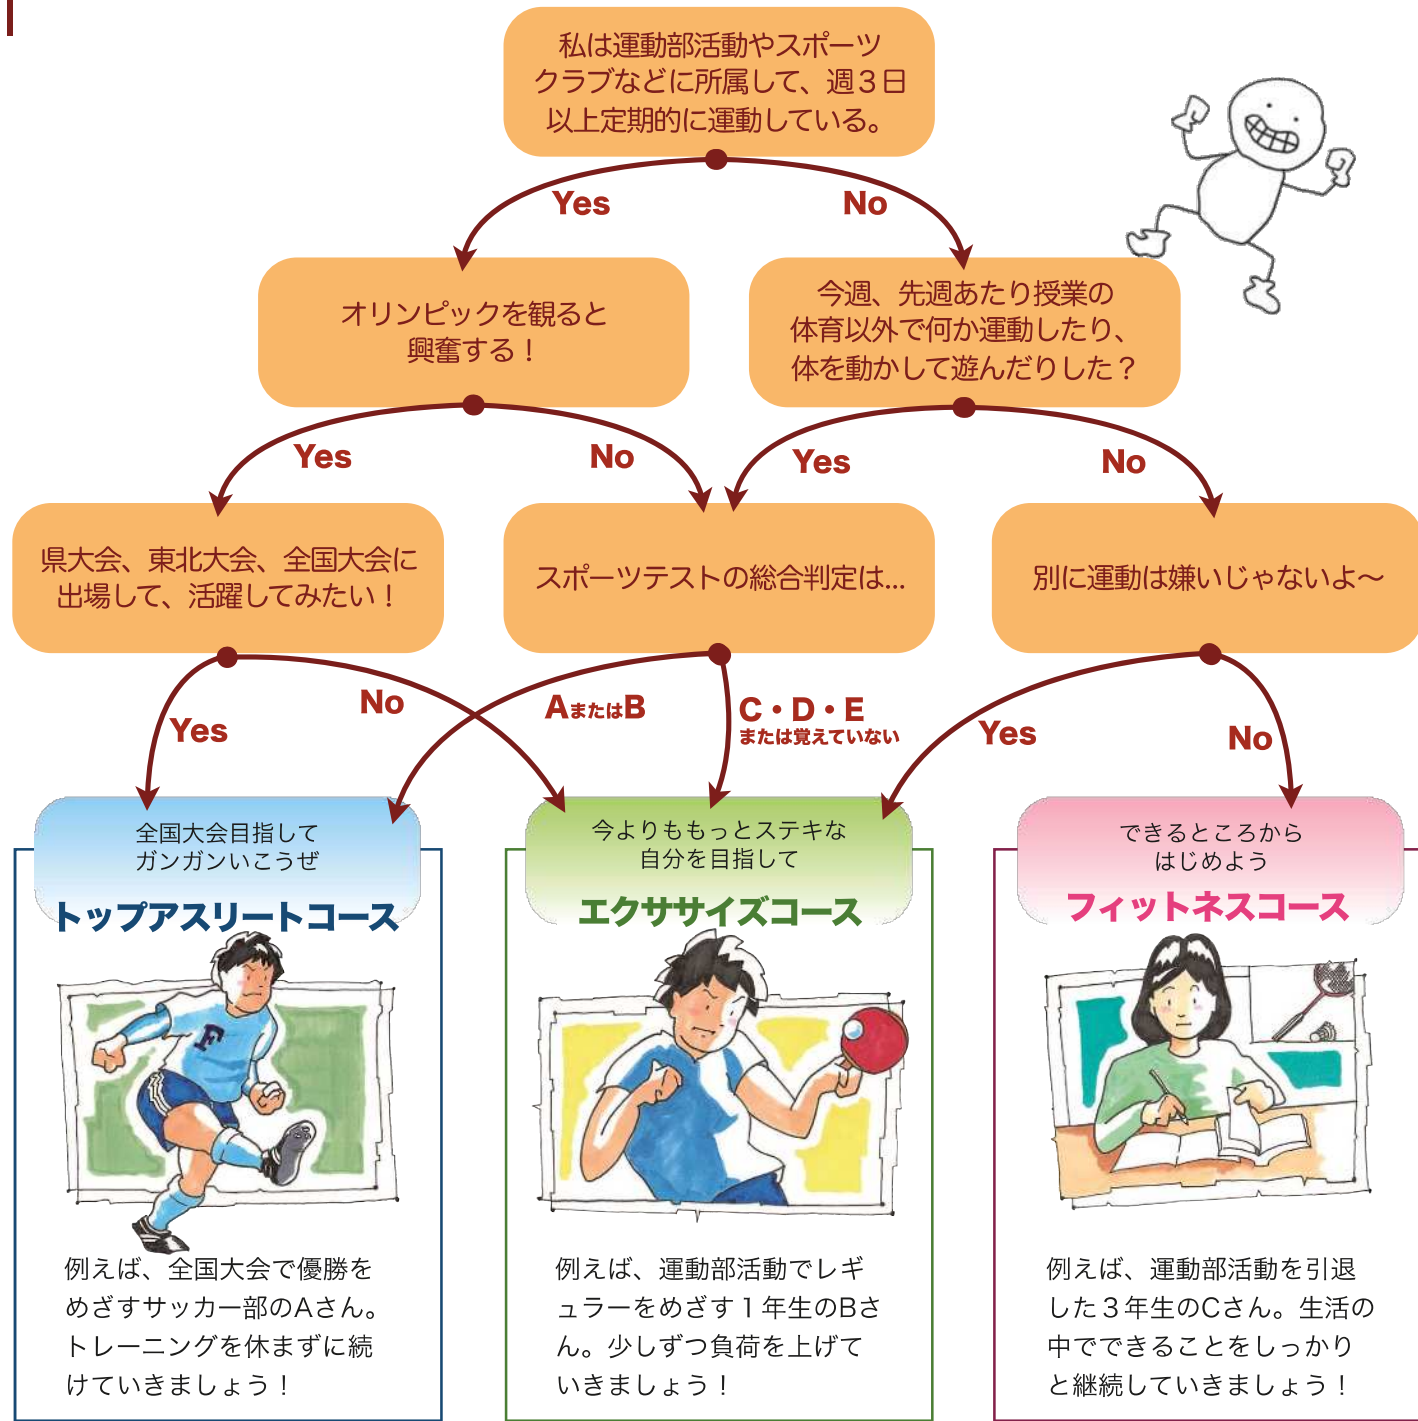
私は運動部活動やスポーツクラブなどに所属して、週３日以上定期的に運動している。

Yes

No

オリンピックを観ると興奮する！

今週、先週あたり授業の体育以外で何か運動したり、体を動かして遊んだりした？

Yes

No

Yes

No

県大会、東北大会、全国大会に出場して、活躍してみたい！

スポーツテストの総合判定は…

別に運動は嫌いじゃないよ〜

Yes

No

AまたはB

C・D・E または覚えていない

Yes

No

全国大会目指してガンガンいこうぜ

トップアスリートコース

例えば、全国大会で優勝をめざすサッカー部のAさん。トレーニングを休まずに続けていきましょう！

今よりももっとステキな自分を目指して

エクササイズコース

例えば、運動部活動でレギュラーをめざす１年生のBさん。少しずつ負荷を上げていきましょう！

できるところからはじめよう

フィットネスコース

例えば、運動部活動を引退した３年生のCさん。生活の中でできることをしっかりと継続していきましょう！